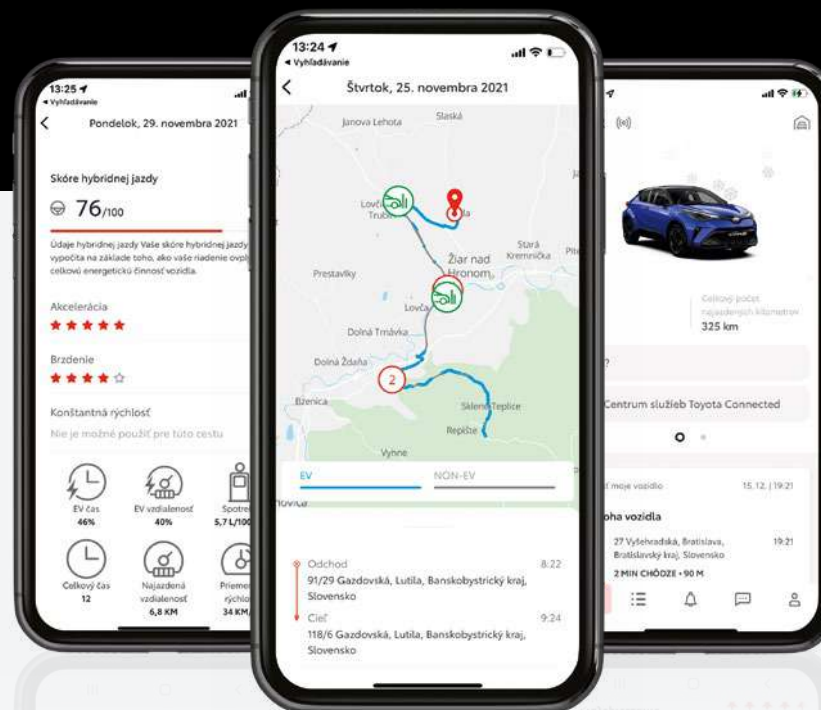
13:25
◂ Vyhľadávanie

Pondelok, 29. novembra 2021

Skóre hybridnej jazdy

76/100

Údaje hybridnej jazdy Vaše skóre hybridnej jazdy vypočíta na základe toho, ako vaše riadenie ovpl celkovú energetickú činnosť vozidla.

Akcelerácia
★★★★★

Brzdenie
★★★★☆

Konštantná rýchlosť
Nie je možné použiť pre túto cestu

EV čas
46%

EV vzdialenosť
40%

Spotre
5,7 L/100

Celkový čas
12

Najazdená vzdialenosť
6,8 KM

Priemer rýchlo
34 KM/

13:24
◂ Vyhľadávanie

Štvrtok, 25. novembra 2021

Janova Lehota
Slaská
Lovča Trubín
Žiar nad Hronom
Stará Kremnička
Prestavlky
Lovča
Dolná Trnávka
Dolná Ždaňa
2
Bzenica
Sklené Teplice
Repište
Vyhne

EV
NON-EV

Odchod
8:22
91/29 Gazdovská, Lutila, Banskobystrický kraj, Slovensko

Cieľ
9:24
118/6 Gazdovská, Lutila, Banskobystrický kraj, Slovensko

Celkový počet najazdených kilometrov
325 km

Centrum služieb Toyota Connected

moje vozidlo
15.12. | 19:21

oha vozidla

27 Vyšehradská, Bratislava, Bratislavský kraj, Slovensko
19:21

2 MIN CHÔDZE • 90 M